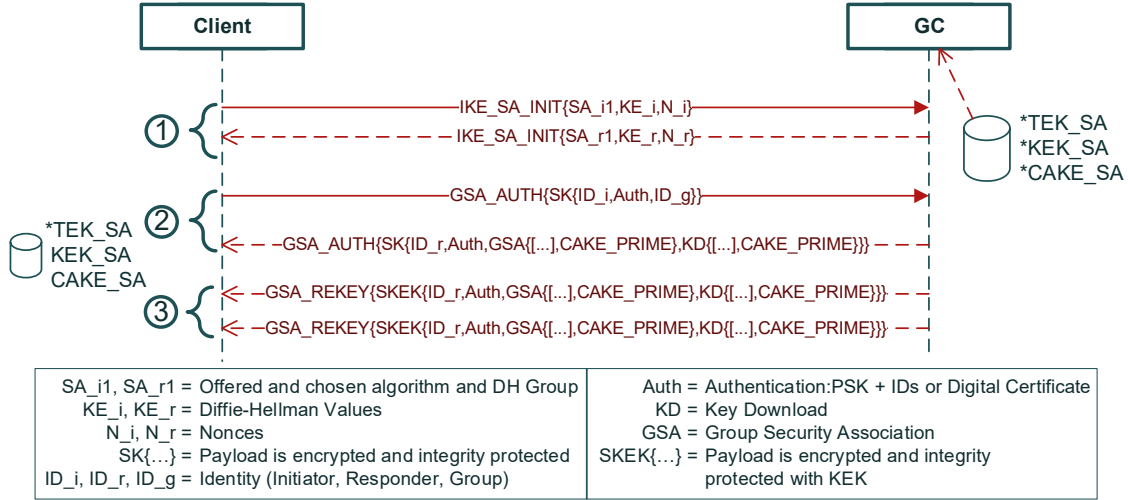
Client

GC

IKE_SA_INIT{SA_i1,KE_i,N_i}

1

IKE_SA_INIT{SA_r1,KE_r,N_r}

*TEK_SA
*KEK_SA
*CAKE_SA

GSA_AUTH{SK{ID_i,Auth,ID_g}}

2

*TEK_SA
KEK_SA
CAKE_SA

GSA_AUTH{SK{ID_r,Auth,GSA{[...],CAKE_PRIME},KD{[...],CAKE_PRIME}}}

3

GSA_REKEY{SKEK{ID_r,Auth,GSA{[...],CAKE_PRIME},KD{[...],CAKE_PRIME}}}

GSA_REKEY{SKEK{ID_r,Auth,GSA{[...],CAKE_PRIME},KD{[...],CAKE_PRIME}}}

SA_i1, SA_r1 = Offered and chosen algorithm and DH Group
KE_i, KE_r = Diffie-Hellman Values
N_i, N_r = Nonces
SK{…} = Payload is encrypted and integrity protected
ID_i, ID_r, ID_g = Identity (Initiator, Responder, Group)

Auth = Authentication:PSK + IDs or Digital Certificate
KD = Key Download
GSA = Group Security Association
SKEK{…} = Payload is encrypted and integrity protected with KEK